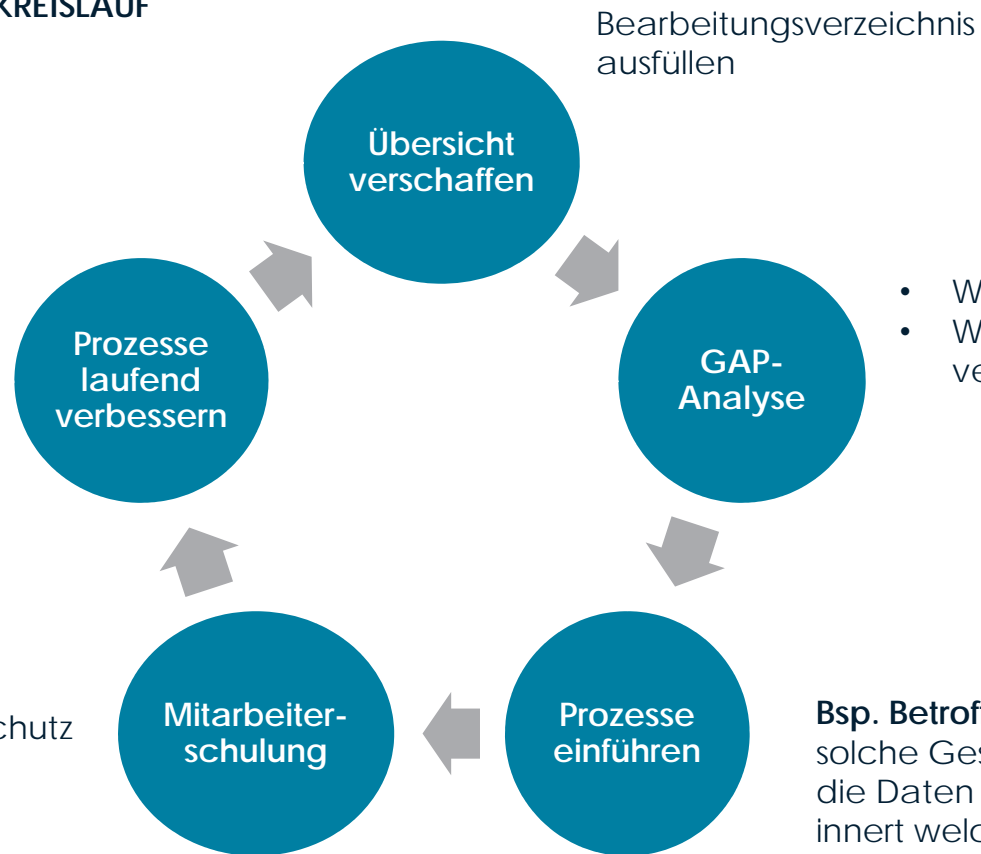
KREISLAUF

Bearbeitungsverzeichnis ausfüllen

Übersicht verschaffen

GAP-Analyse

• W
• W
ve

Prozesse einführen

Bsp. Betrof
solche Ges
die Daten
innert welc

Mitarbeiterschulung

chutz

Prozesse laufend verbessern